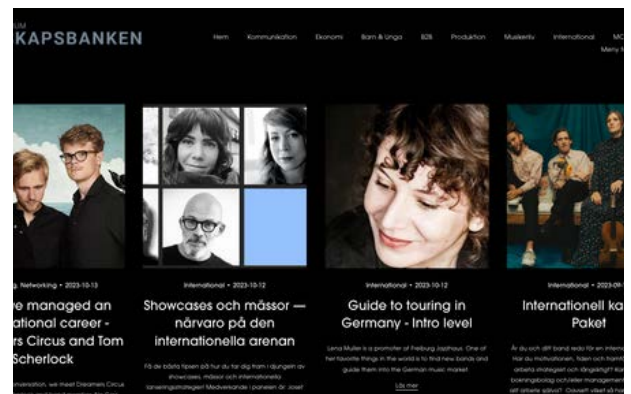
UM
KAPSBANKEN

Hem Kommunikation Ekonomi Barn & Unga B2B Produktion Musikerliv International MC
Meny l

g, Networking • 2023-10-13
e managed an ational career - rs Circus and Tom Scherlock

nversation, we meet Dreamers Circus

International • 2023-10-12
Showcases och mässor — närvaro på den internationella arenan

Få de bästa tipsen på hur du tar dig fram i djungeln av showcases, mässor och internationella lanseringsstrategier! Medverkande i panelen är: Josef

International • 2023-10-12
Guide to touring in Germany - Intro level

Lena Muller is a promoter at Freiburg Jazzhaus. One of her favorite things in the world is to find new bands and guide them into the German music market.

Läs mer

International • 2023-09-
Internationell ka Paket

Är du och ditt band redo för en intern Har du motivationen, tiden och framtid arbeta strategiskt och långsiktigt? Kan bokningsbolag och/eller management att arbeta själva? Oavsett vilket så har